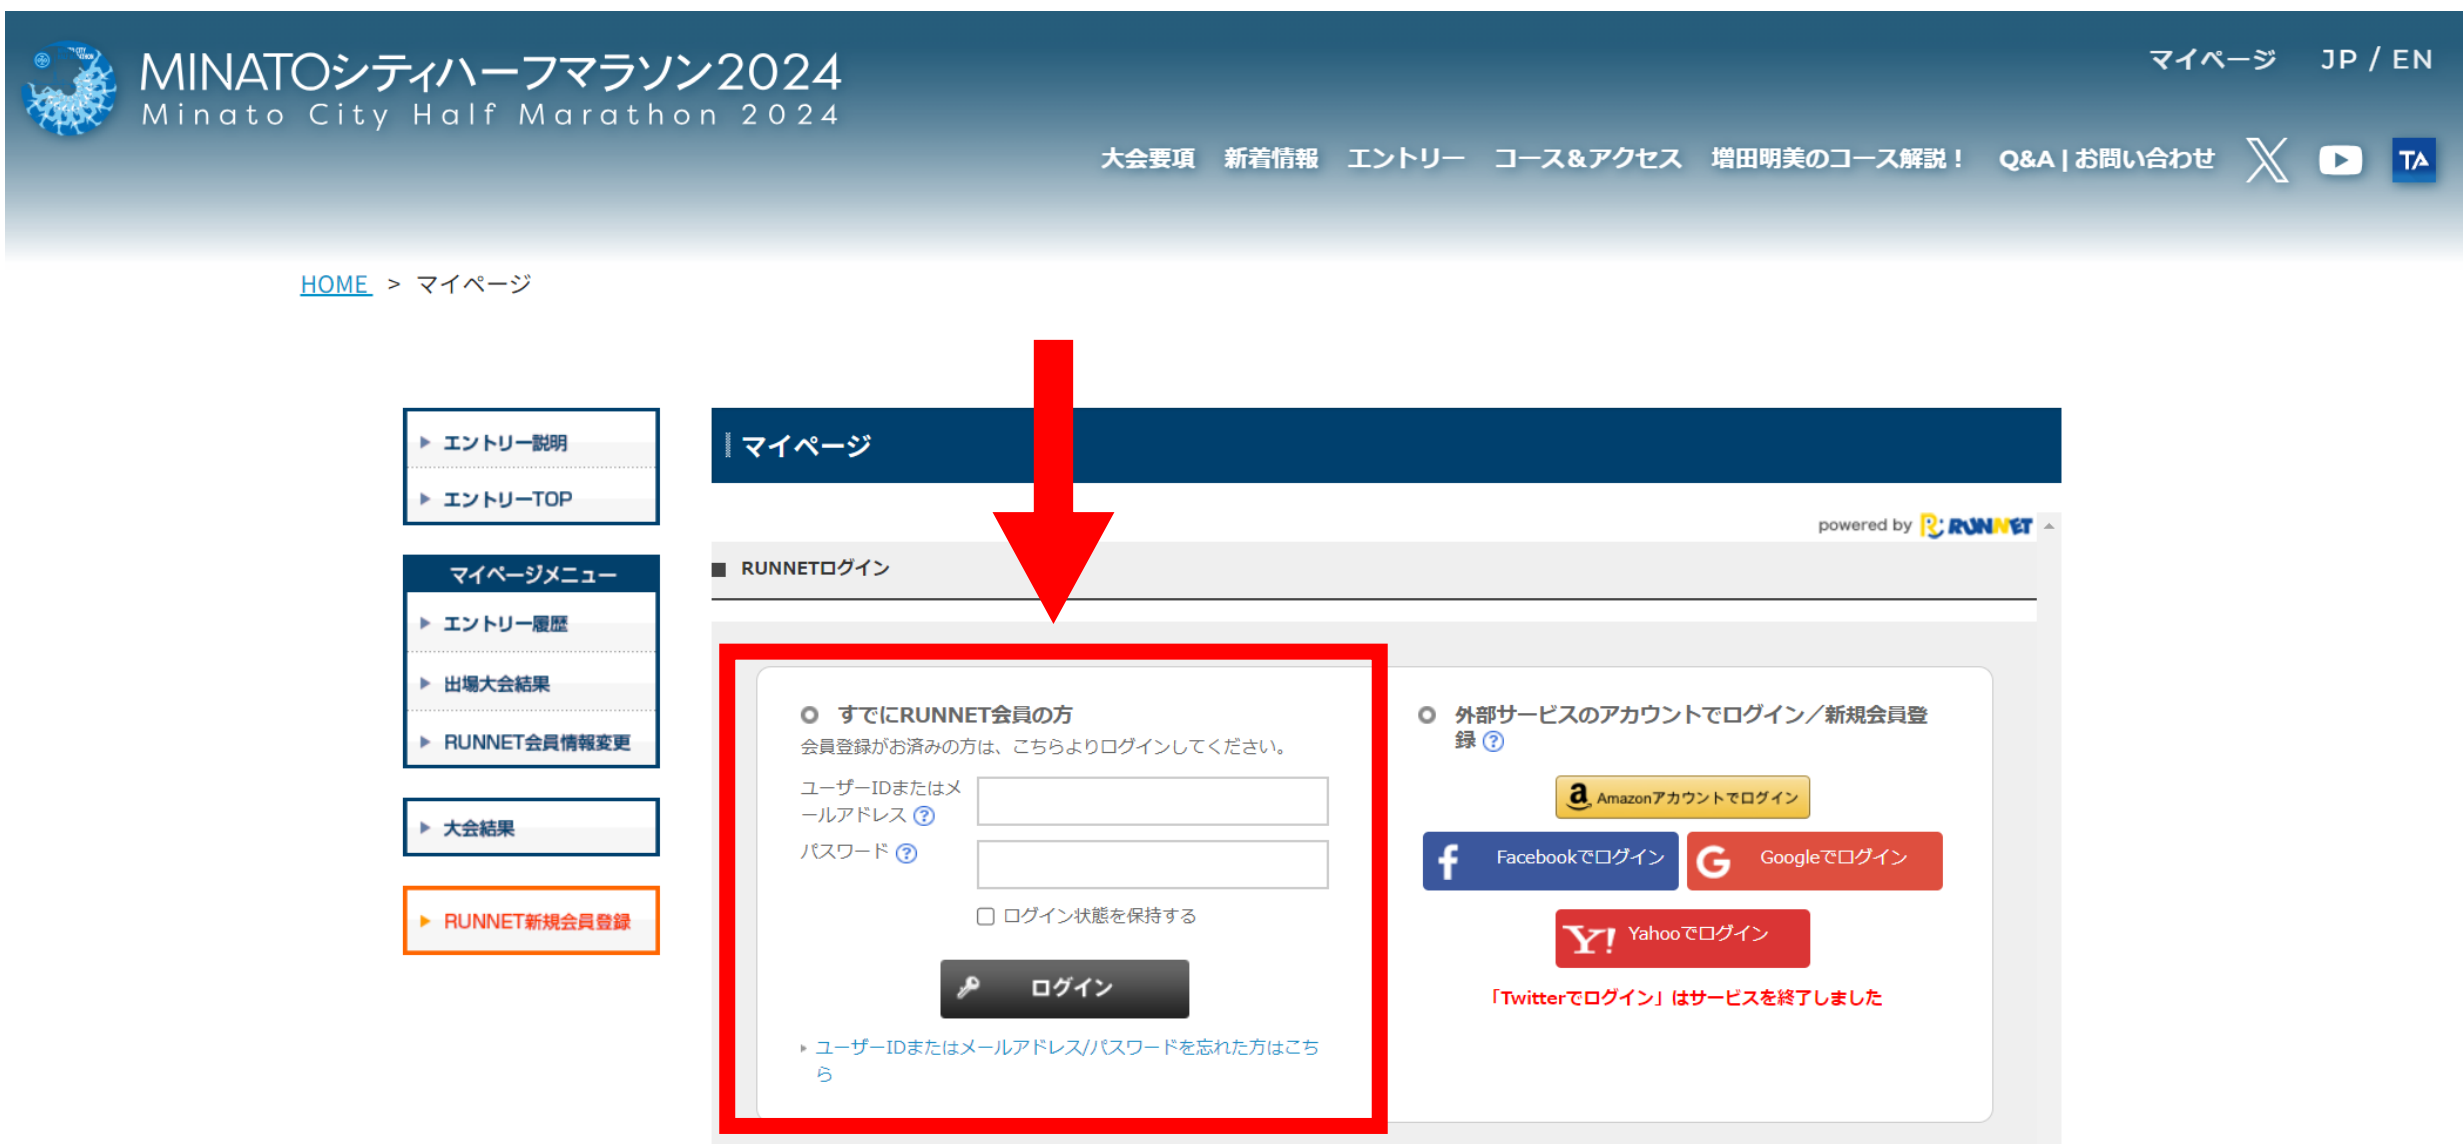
MINATOシティハーフマラソン2024
Minato City Half Marathon 2024

マイページ JP / EN

大会要項 新着情報 エントリー コース&アクセス 増田明美のコース解説！ Q&A | お問い合わせ

HOME > マイページ

エントリー説明
エントリーTOP

マイページメニュー
エントリー履歴
出場大会結果
RUNNET会員情報変更

大会結果

RUNNET新規会員登録

マイページ

powered by RUNNET

RUNNETログイン

すでにRUNNET会員の方
会員登録がお済みの方は、こちらよりログインしてください。

ユーザーIDまたはメールアドレス ?
パスワード ?
ログイン状態を保持する
ログイン
ユーザーIDまたはメールアドレス/パスワードを忘れた方はこちら

外部サービスのアカウントでログイン／新規会員登録 ?
Amazonアカウントでログイン
Facebookでログイン
Googleでログイン
Yahooでログイン
「Twitterでログイン」はサービスを終了しました